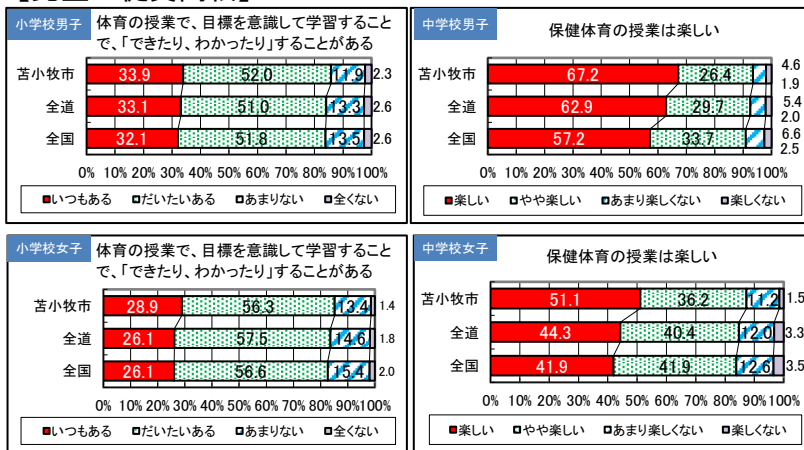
小学校男子

体育の授業で、目標を意識して学習することで、「できたり、わかったり」することがある

苫小牧市 33.9 52.0 11.9 2.3
全道 33.1 51.0 13.3 2.6
全国 32.1 51.8 13.5 2.6

0% 10% 20% 30% 40% 50% 60% 70% 80% 90% 100%

■いつもある ■だいたいある ■あまりない ■全くない

中学校男子

保健体育の授業は楽しい

苫小牧市 67.2 26.4 4.6 1.9
全道 62.9 29.7 5.4 2.0
全国 57.2 33.7 6.6 2.5

0% 10% 20% 30% 40% 50% 60% 70% 80% 90% 100%

■楽しい ■やや楽しい ■あまり楽しくない ■楽しくない

小学校女子

体育の授業で、目標を意識して学習することで、「できたり、わかったり」することがある

苫小牧市 28.9 56.3 13.4 1.4
全道 26.1 57.5 14.6 1.8
全国 26.1 56.6 15.4 2.0

0% 10% 20% 30% 40% 50% 60% 70% 80% 90% 100%

■いつもある ■だいたいある ■あまりない ■全くない

中学校女子

保健体育の授業は楽しい

苫小牧市 51.1 36.2 11.2 1.5
全道 44.3 40.4 12.0 3.3
全国 41.9 41.9 12.6 3.5

0% 10% 20% 30% 40% 50% 60% 70% 80% 90% 100%

■楽しい ■やや楽しい ■あまり楽しくない ■楽しくない